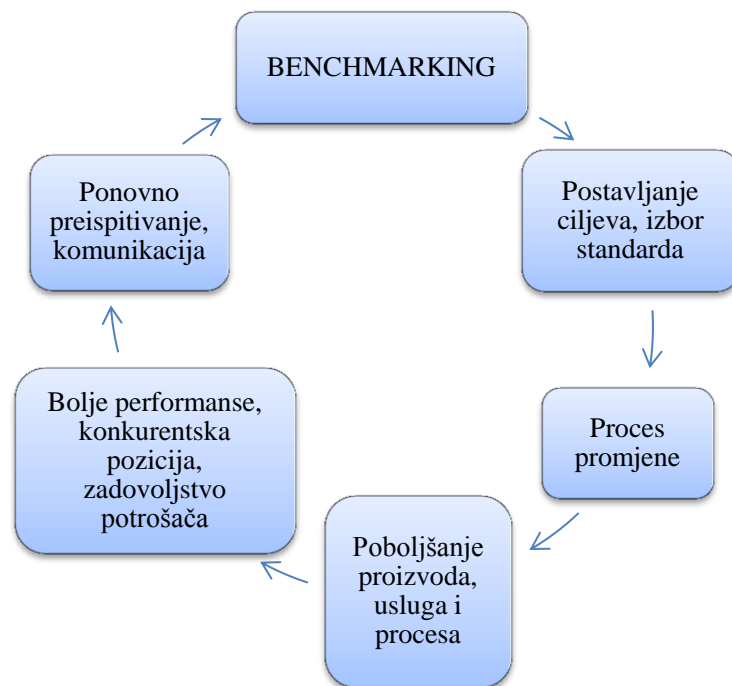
BENCHMARKING

Postavljanje ciljeva, izbor standarda

Proces promjene

Poboljšanje proizvoda, usluga i procesa

Bolje performanse, konkurentska pozicija, zadovoljstvo potrošača

Ponovno preispitivanje, komunikacija